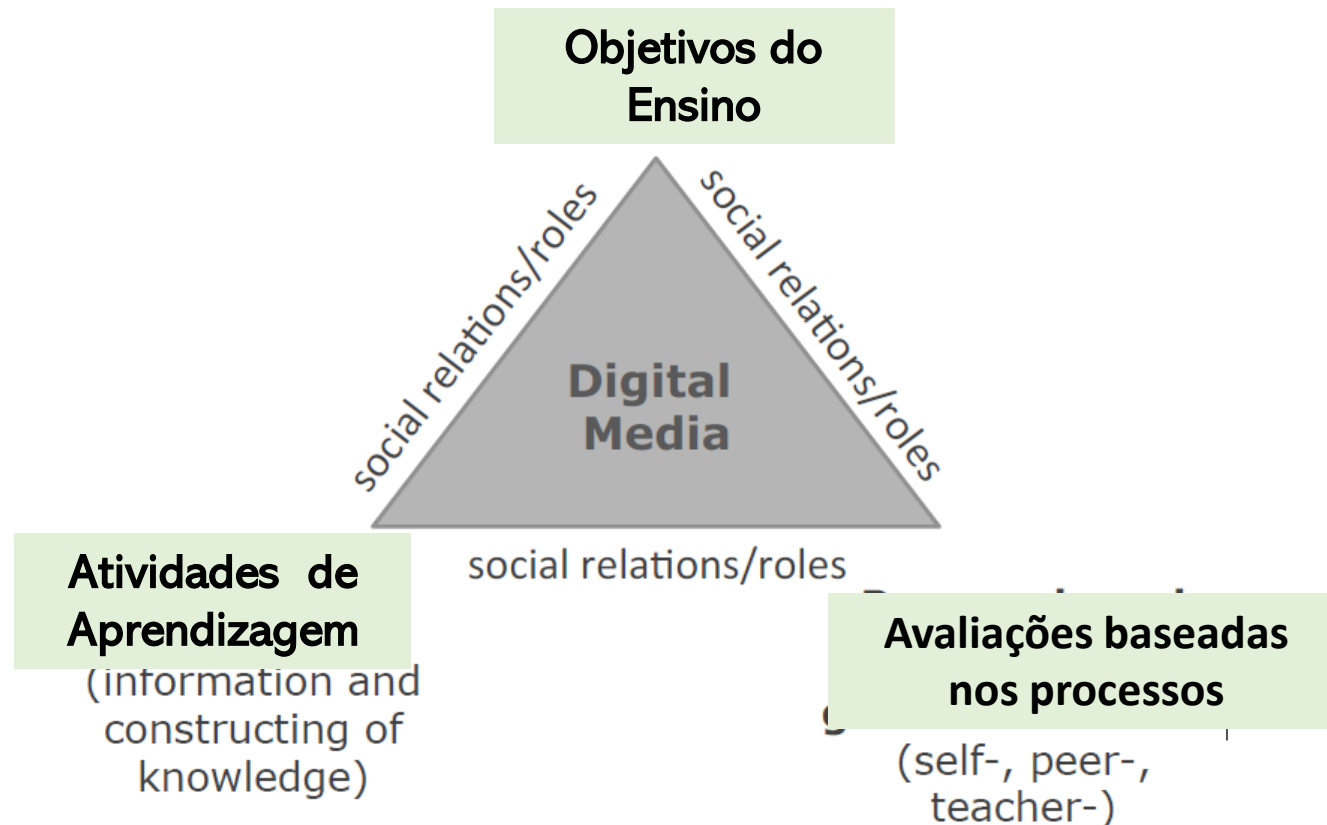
Objetivos do Ensino

social relations/roles

social relations/roles

Digital Media

social relations/roles

Atividades de Aprendizagem
(information and constructing of knowledge)

Avaliações baseadas nos processos
(self-, peer-, teacher-)